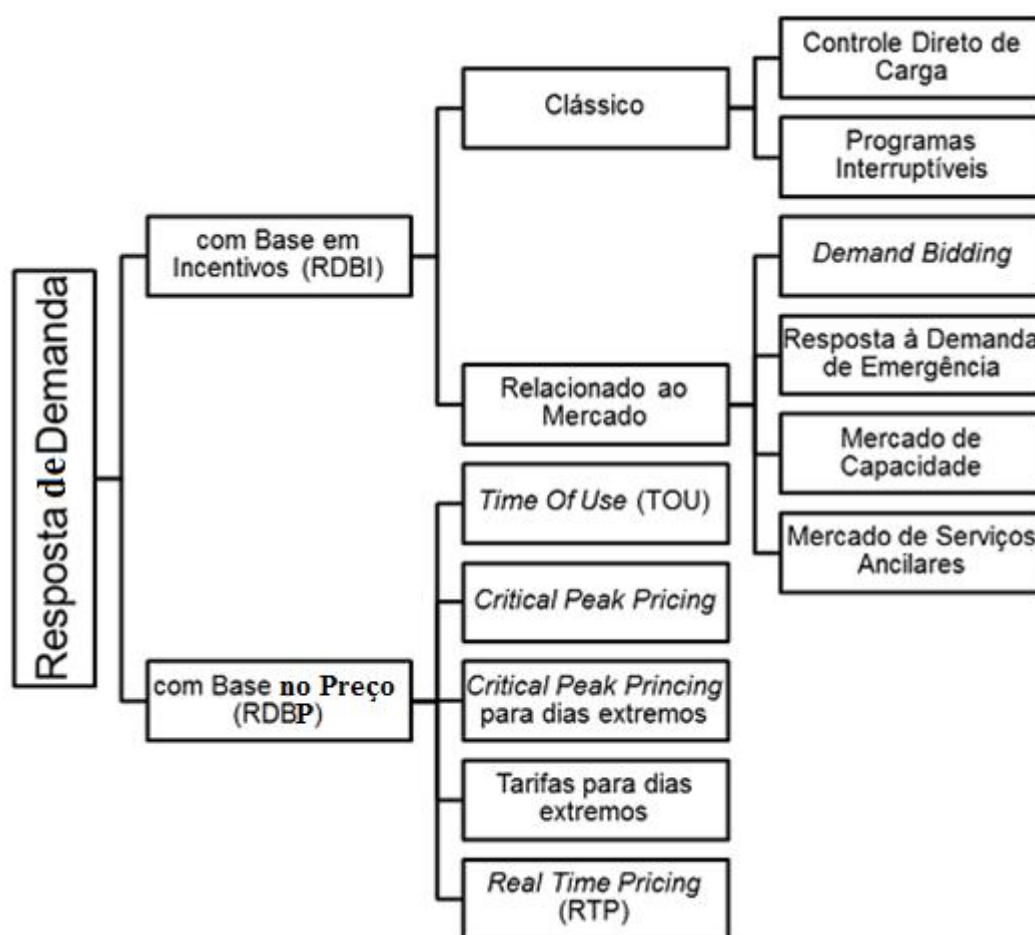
Resposta de Demanda

com Base em Incentivos (RDBI)

Clássico

Controle Direto de Carga

Programas Interruptíveis

Relacionado ao Mercado

Demand Bidding

Resposta à Demanda de Emergência

Mercado de Capacidade

Mercado de Serviços Ancilares

com Base no Preço (RDBP)

Time Of Use (TOU)

Critical Peak Pricing

Critical Peak Princing para dias extremos

Tarifas para dias extremos

Real Time Pricing (RTP)